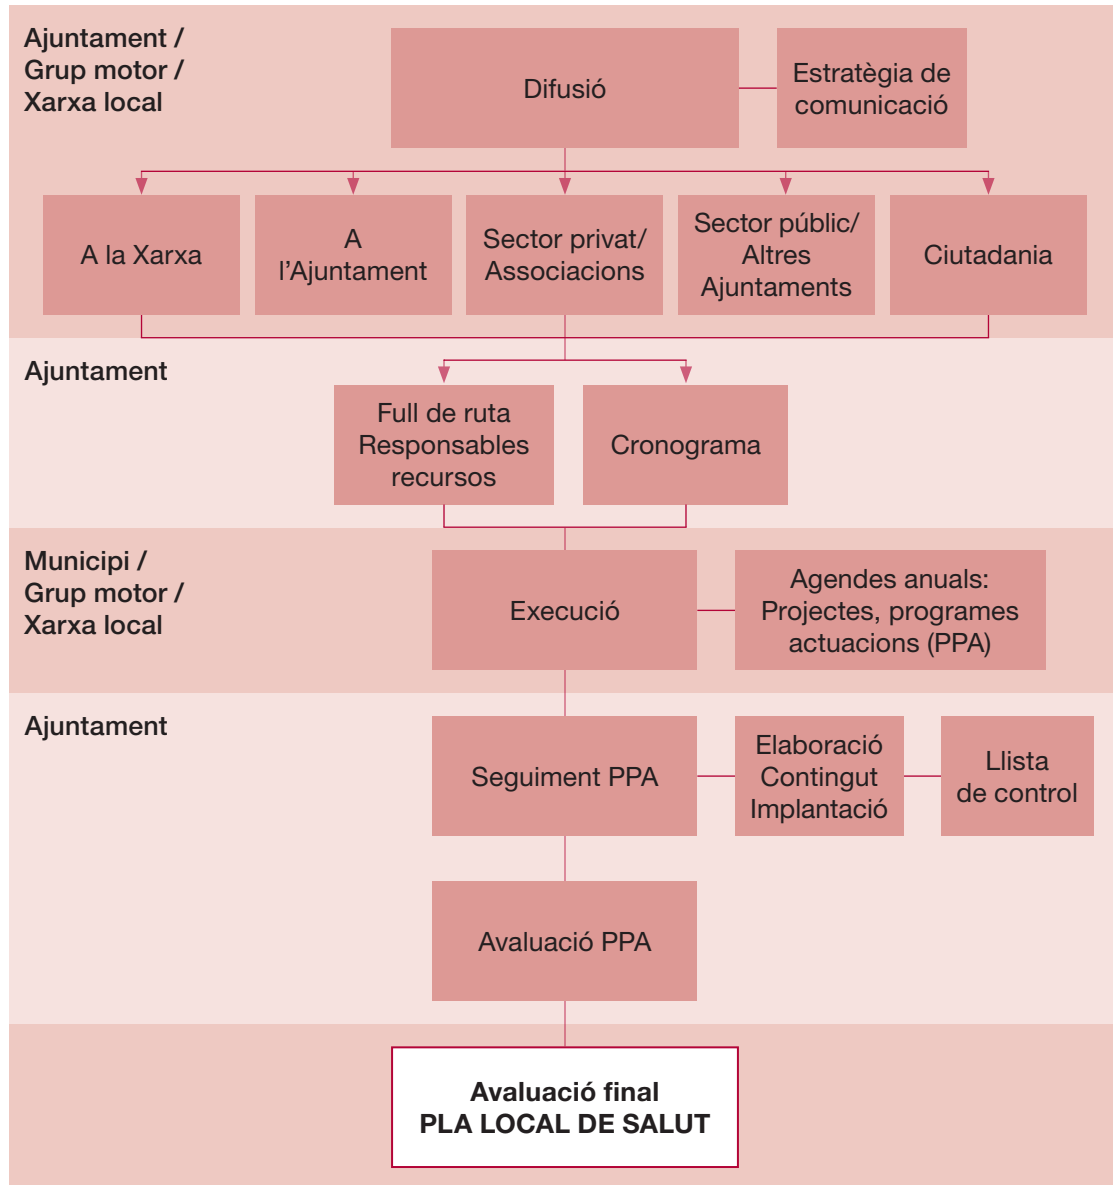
Ajuntament / Grup motor / Xarxa local

Difusió

Estratègia de comunicació

A la Xarxa

A l’Ajuntament

Sector privat/ Associacions

Sector públic/ Altres Ajuntaments

Ciutadania

Ajuntament

Full de ruta Responsables recursos

Cronograma

Municipi / Grup motor / Xarxa local

Execució

Agendes anuals: Projectes, programes actuacions (PPA)

Ajuntament

Seguiment PPA

Elaboració Contingut Implantació

Llista de control

Avaluació PPA

Avaluació final
PLA LOCAL DE SALUT